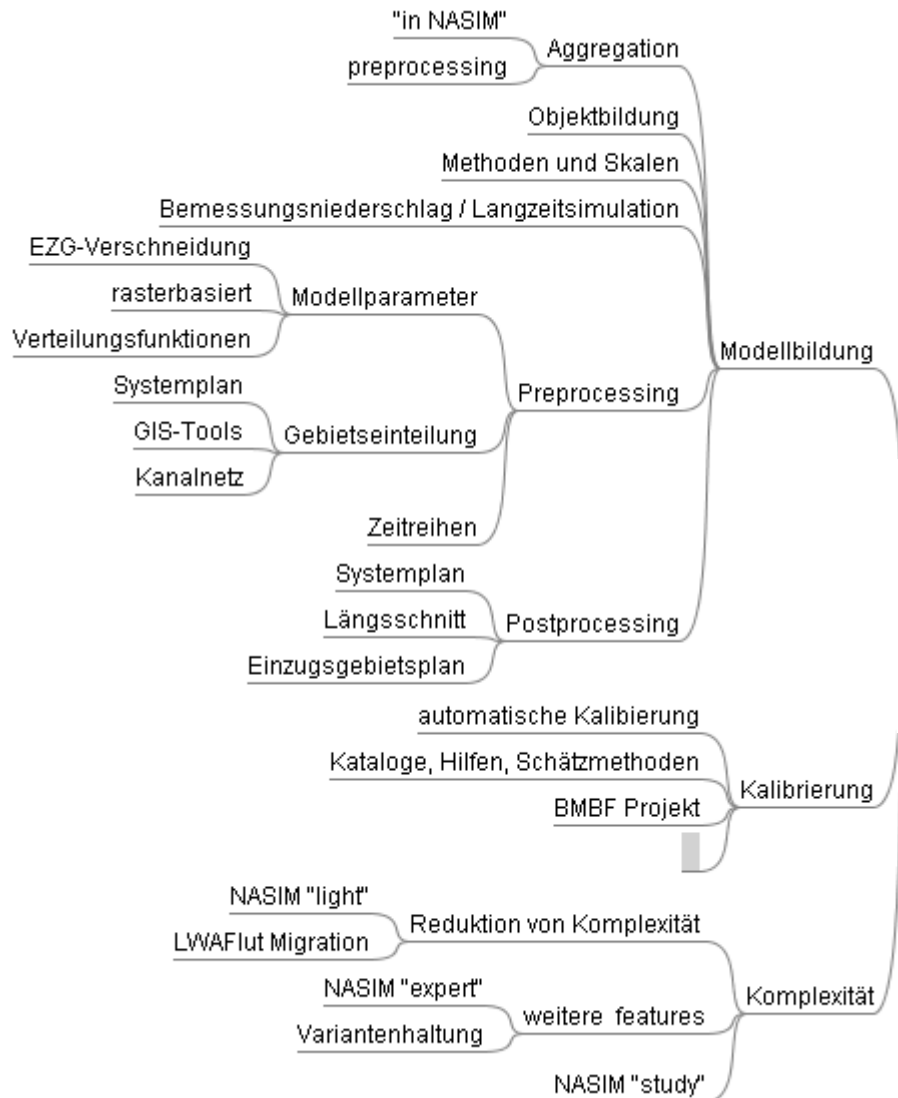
"in NASIM"
preprocessing
Aggregation
Objektbildung
Methoden und Skalen
Bemessungsniederschlag / Langzeitsimulation
EZG-Verschneidung
rasterbasiert
Modellparameter
Verteilungsfunktionen
Modellbildung
Systemplan
Preprocessing
GIS-Tools
Gebietseinteilung
Kanalnetz
Zeitreihen
Systemplan
Längsschnitt
Postprocessing
Einzugsgebietsplan
automatische Kalibierung
Kataloge, Hilfen, Schätzmethoden
Kalibrierung
BMBF Projekt
NASIM "light"
Reduktion von Komplexität
LWAFlut Migration
NASIM "expert"
Komplexität
weitere features
Variantenhaltung
NASIM "study"